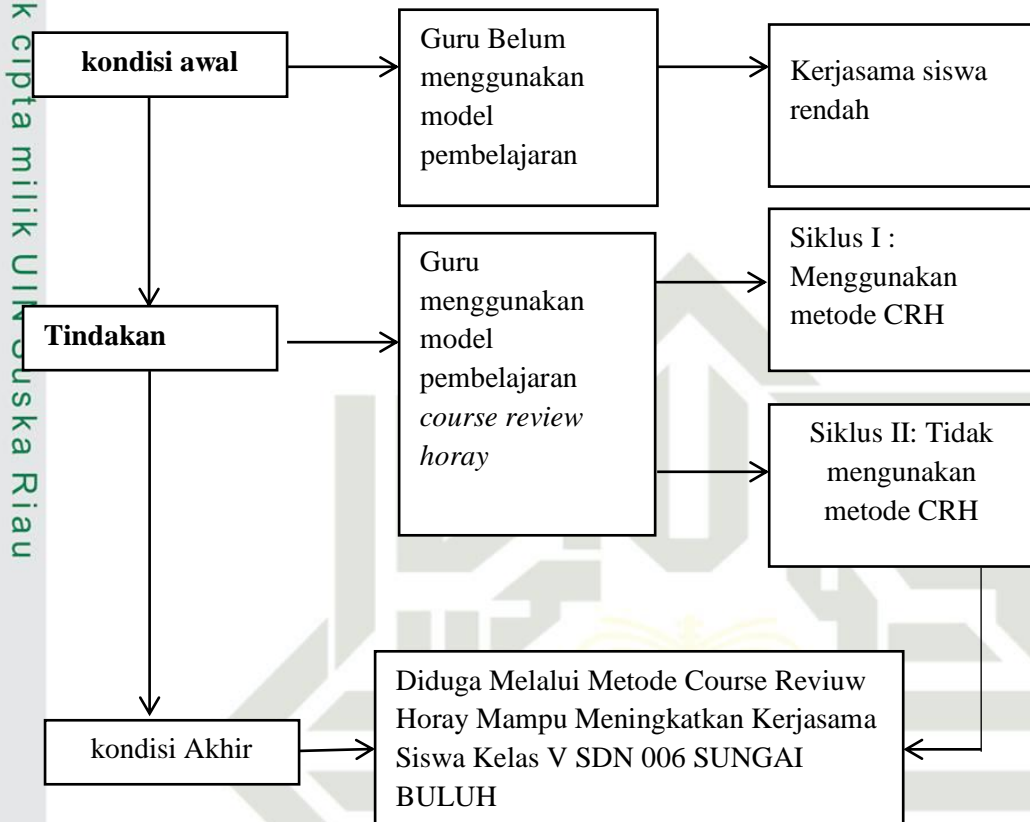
k cipta milik UIN Suska Riau

**kondisi awal**

Guru Belum menggunakan model pembelajaran

Kerjasama siswa rendah

**Tindakan**

Guru menggunakan model pembelajaran *course review horay*

Siklus I : Menggunakan metode CRH

Siklus II: Tidak mengunakan metode CRH

kondisi Akhir

Diduga Melalui Metode Course Reviuw Horay Mampu Meningkatkan Kerjasama Siswa Kelas V SDN 006 SUNGAI BULUH